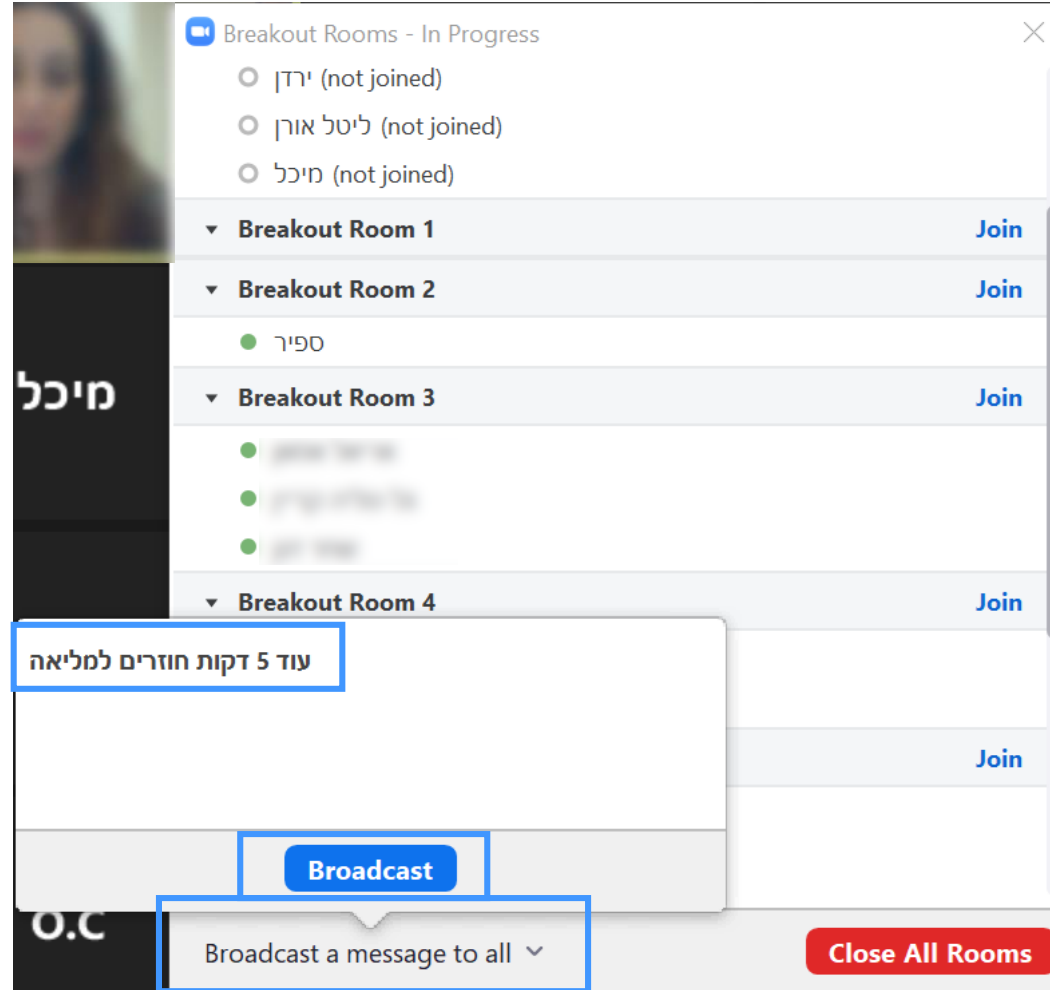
Breakout Rooms - In Progress

ירדן (not joined)

ליטל אורן (not joined)

מיכל (not joined)

Breakout Room 1 Join

Breakout Room 2 Join

ספיר

מיכל

Breakout Room 3 Join

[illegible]

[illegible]

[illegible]

Breakout Room 4 Join

עוד 5 דקות חוזרים למליאה

Join

Broadcast

O.C

Broadcast a message to all

Close All Rooms